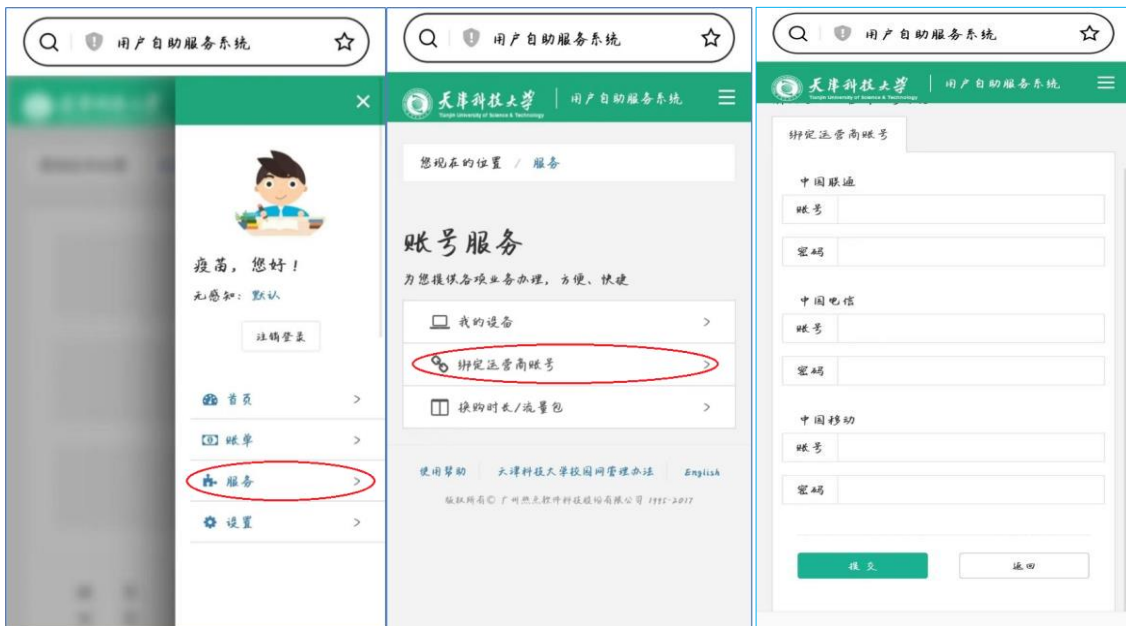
用户自助服务系统

疫苗，您好！
无感知：默认
注销登录
首页
账单
服务
设置

用户自助服务系统

天津科技大学
Tianjin University of Science & Technology
用户自助服务系统

您现在的位置 / 服务

账号服务
为您提供各项业务办理，方便、快捷
我的设备
绑定运营商账号
换购时长/流量包

使用帮助 | 天津科技大学校园网管理办法 | English
版权所有© 广州热点软件科技股份有限公司 1995-2017

用户自助服务系统

天津科技大学
Tianjin University of Science & Technology
用户自助服务系统

绑定运营商账号
中国联通
账号
密码
中国电信
账号
密码
中国移动
账号
密码
提交
返回